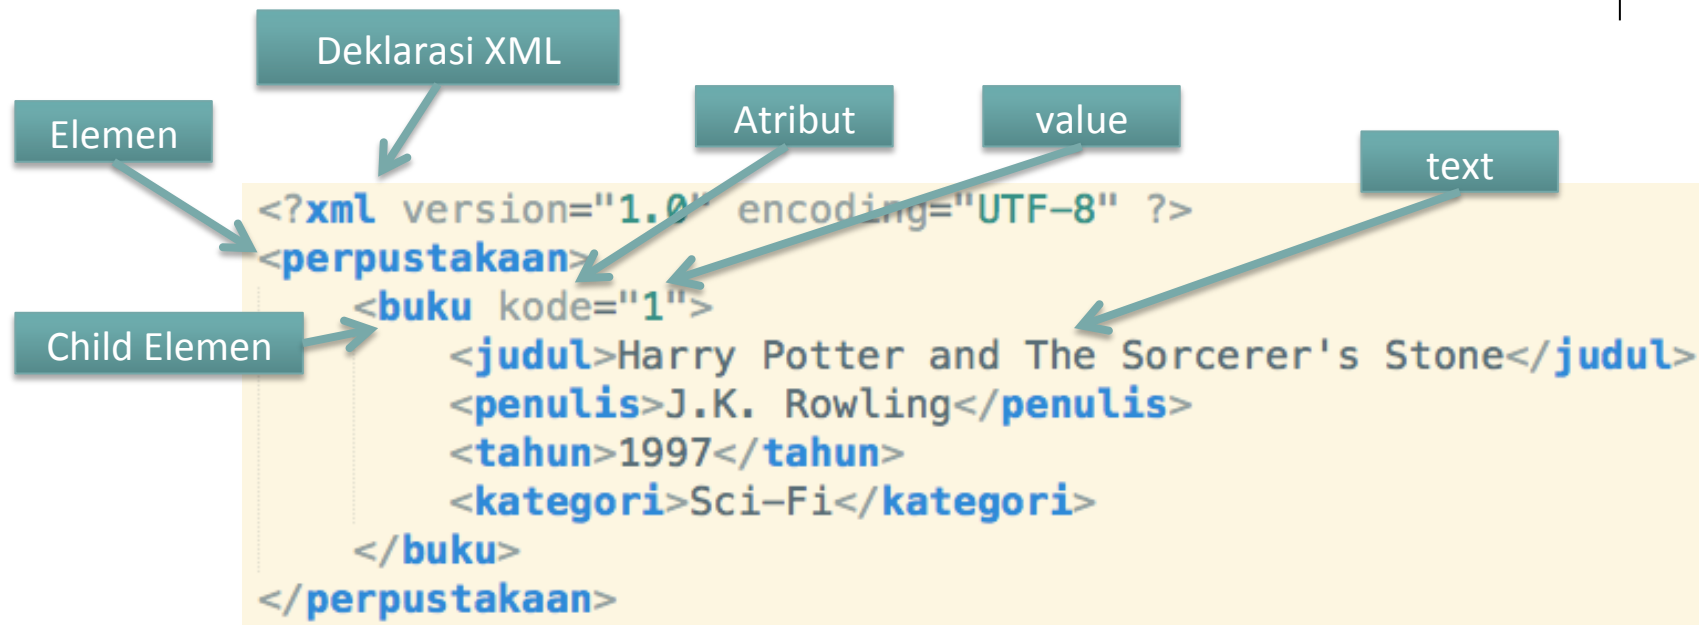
Deklarasi XML
Elemen
Atribut
value
text

<?xml version="1.0" encoding="UTF-8" ?>
<perpustakaan>
<buku kode="1">
<judul>Harry Potter and The Sorcerer's Stone</judul>
<penulis>J.K. Rowling</penulis>
<tahun>1997</tahun>
<kategori>Sci-Fi</kategori>
</buku>
</perpustakaan>

Child Elemen